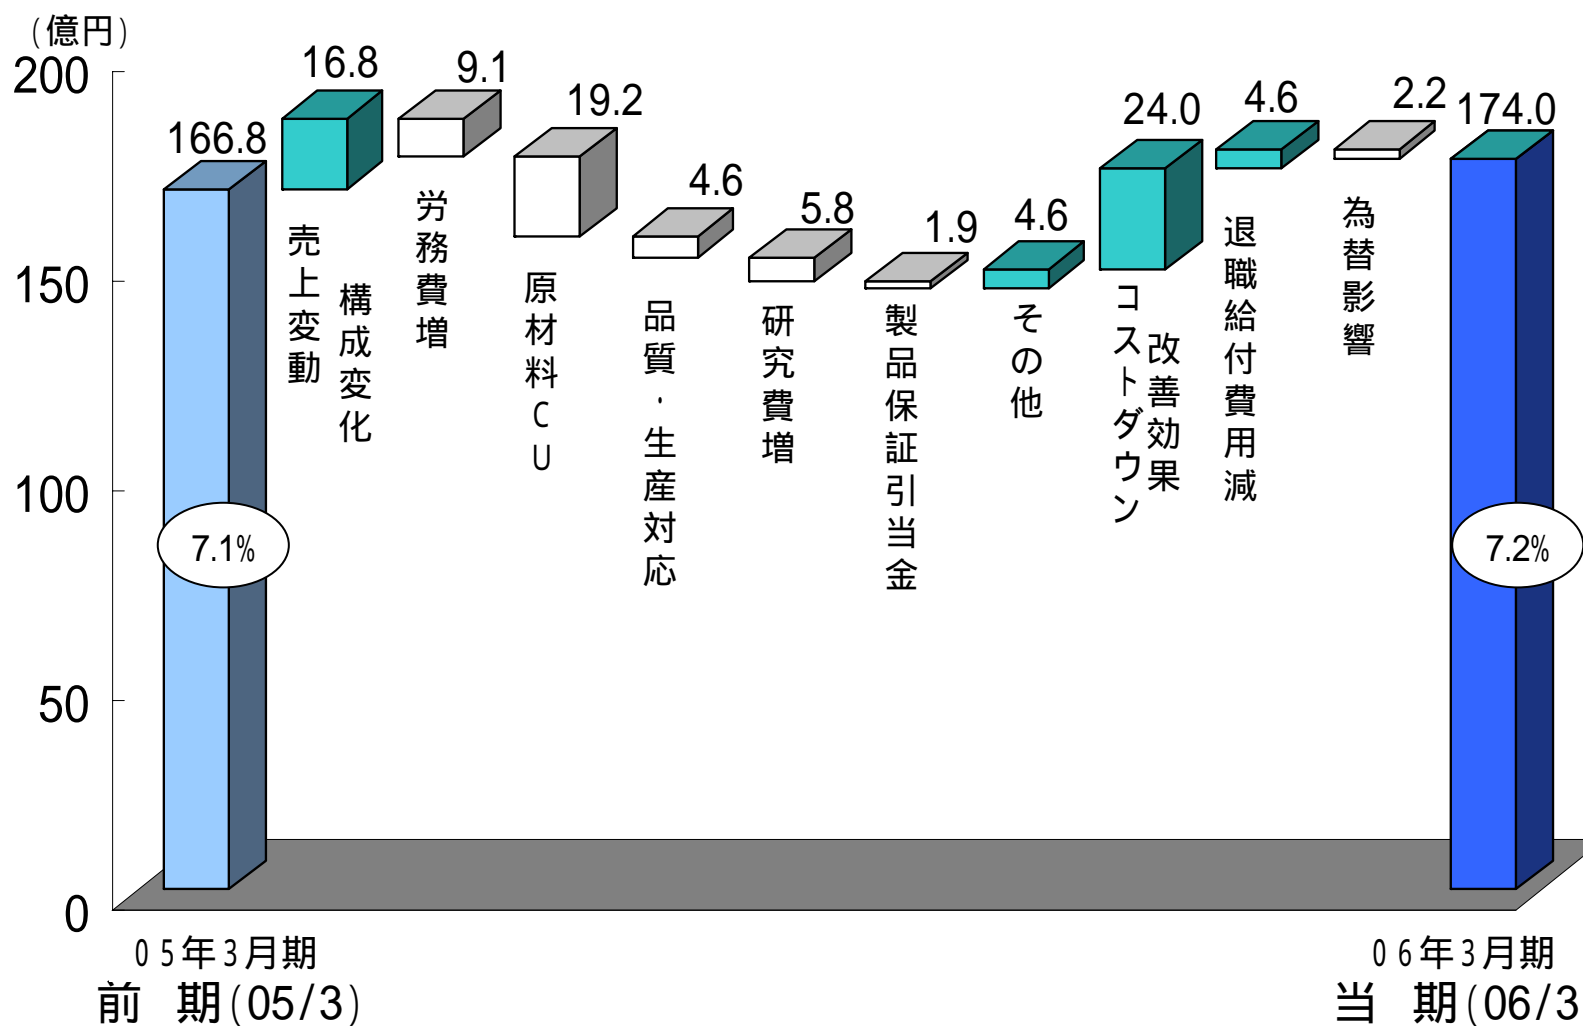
（億円）
200
150
100
50
0

166.8
7.1%
16.8
売上変動
構成変化
9.1
労務費増
19.2
原材料CU
4.6
品質・生産対応
5.8
研究費増
1.9
製品保証引当金
4.6
その他
24.0
コストダウン改善効果
4.6
退職給付費用減
2.2
為替影響
174.0
7.2%

05年3月期
前 期(05/3)
06年3月期
当 期(06/3